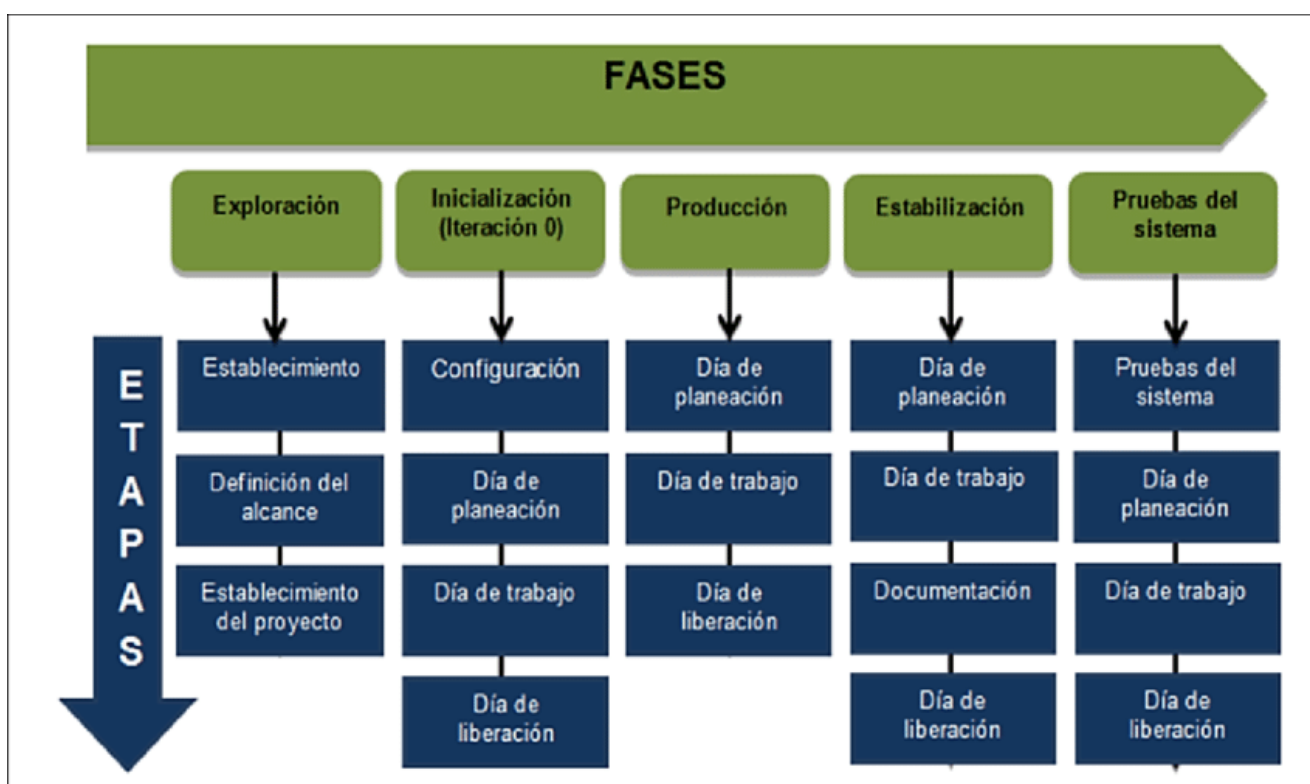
FASES

ETAPAS

Exploración

Establecimiento

Definición del alcance

Establecimiento del proyecto

Inicialización (Iteración 0)

Configuración

Día de planeación

Día de trabajo

Día de liberación

Producción

Día de planeación

Día de trabajo

Día de liberación

Estabilización

Día de planeación

Día de trabajo

Documentación

Día de liberación

Pruebas del sistema

Pruebas del sistema

Día de planeación

Día de trabajo

Día de liberación